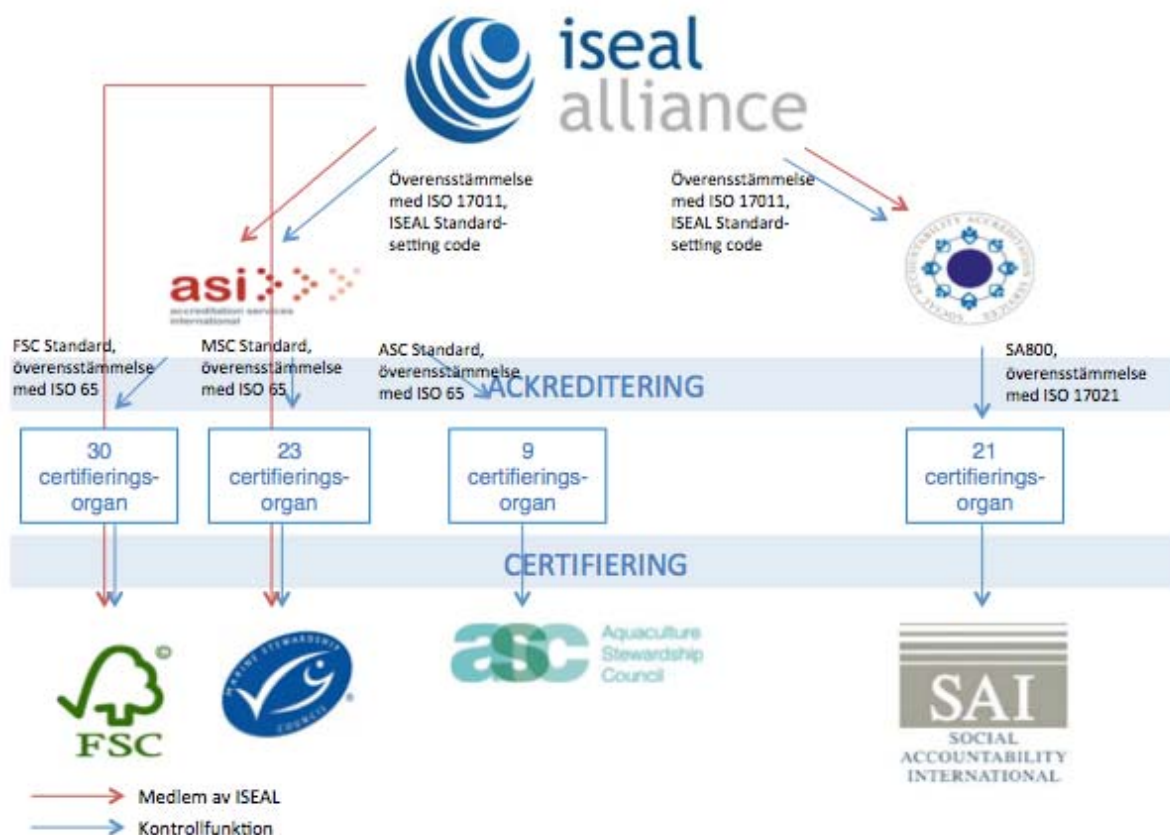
iseal alliance

Överensstämmelse med ISO 17011, ISEAL Standard-setting code

Överensstämmelse med ISO 17011, ISEAL Standard-setting code

asi
accreditation services international

SOCIAL ACCOUNTABILITY ACCREDITATION SERVICES

FSC Standard, överensstämmelse med ISO 65

MSC Standard, överensstämmelse med ISO 65

ASC Standard, överensstämmelse med ISO 65

ACKREDITERING

SA800, överensstämmelse med ISO 17021

30 certifieringsorgan

23 certifieringsorgan

9 certifieringsorgan

21 certifieringsorgan

CERTIFIERING

FSC

MARINE STEWARDSHIP COUNCIL

asc Aquaculture Stewardship Council

SAI
SOCIAL ACCOUNTABILITY INTERNATIONAL

Medlem av ISEAL
Kontrollfunktion